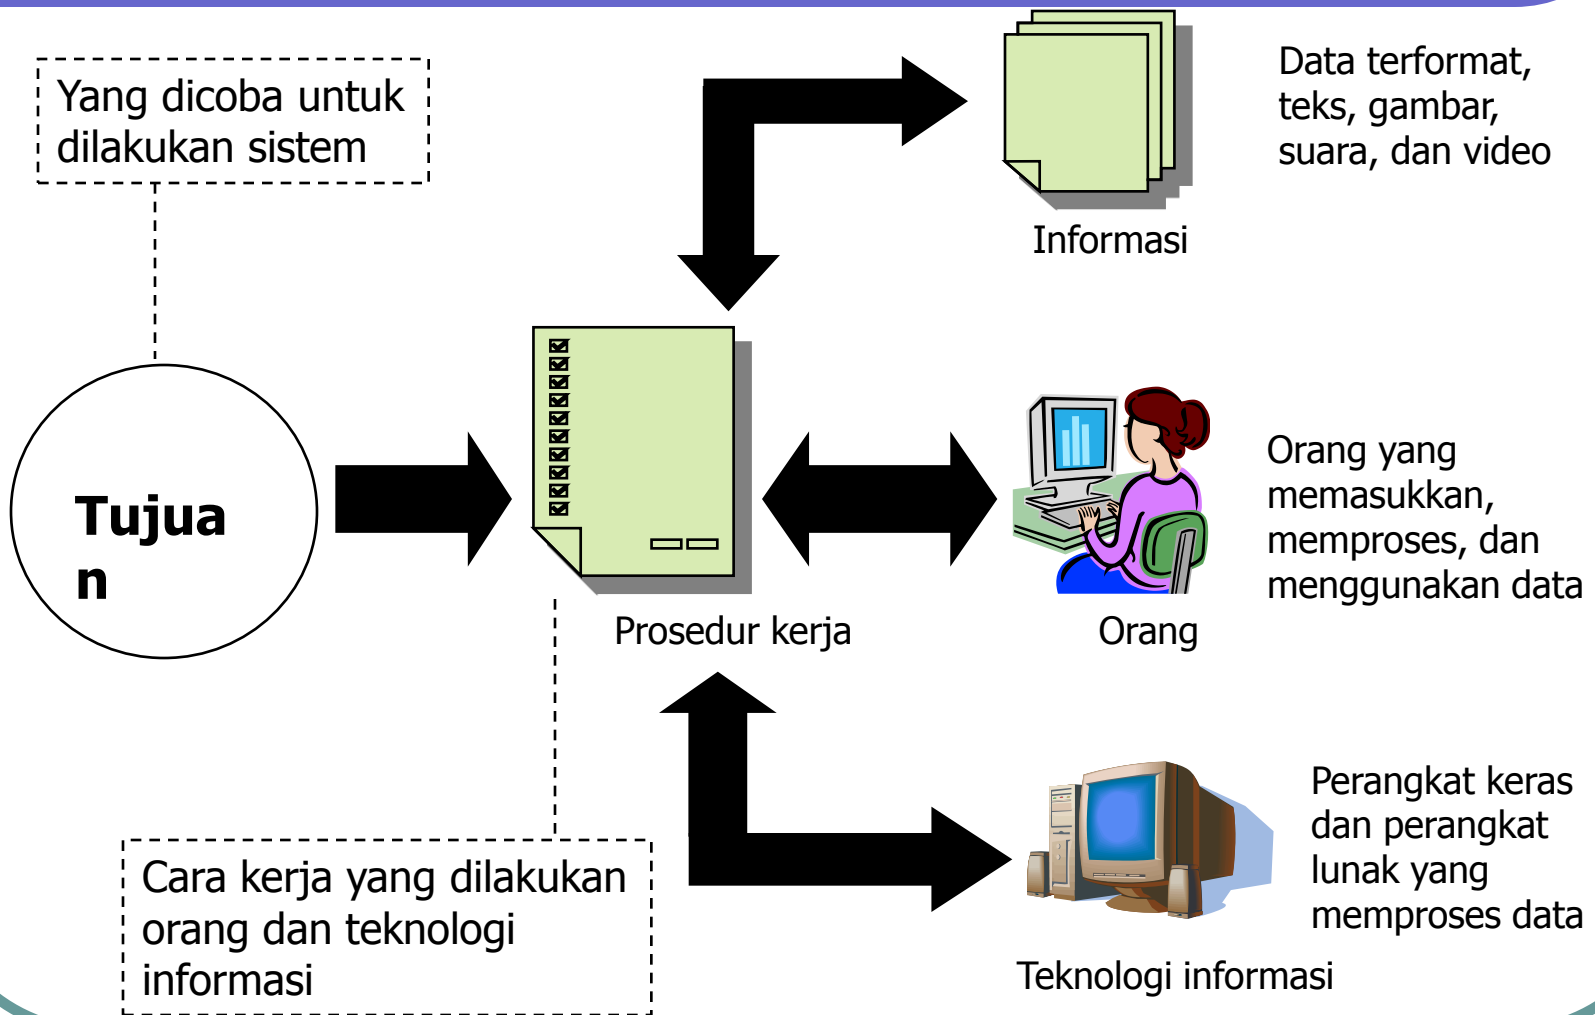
Yang dicoba untuk dilakukan sistem

Tujuan

Data terformat, teks, gambar, suara, dan video

Informasi

Prosedur kerja

Orang yang memasukkan, memproses, dan menggunakan data

Orang

Perangkat keras dan perangkat lunak yang memproses data

Teknologi informasi

Cara kerja yang dilakukan orang dan teknologi informasi